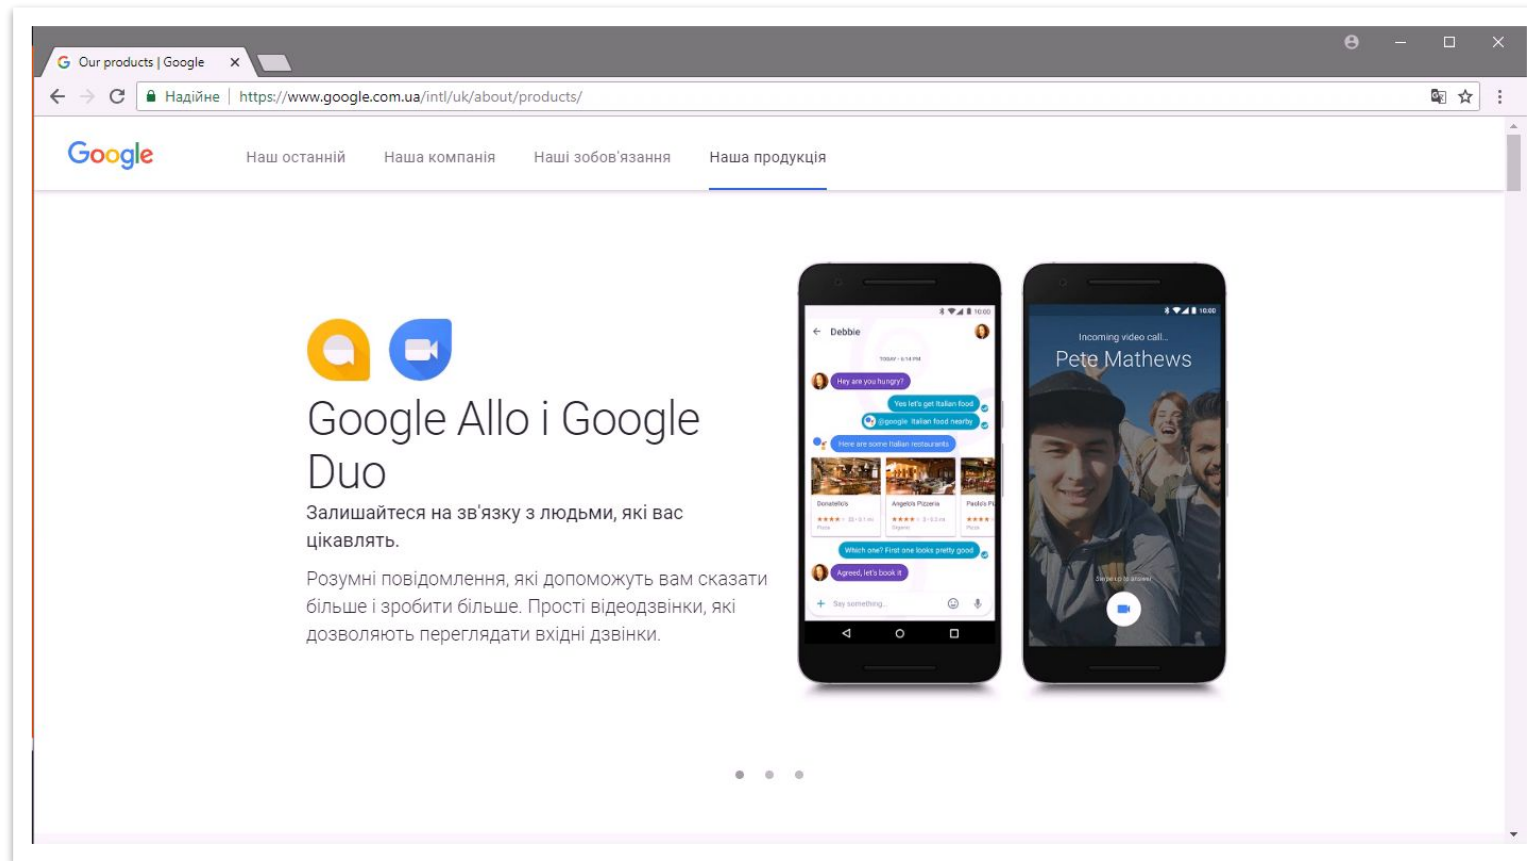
Our products | Google

Надійне https://www.google.com.ua/intl/uk/about/products/

Google

Наш останній Наша компанія Наші зобов'язання Наша продукція

Google Allo і Google Duo

Залишайтеся на зв'язку з людьми, які вас цікавлять.

Розумні повідомлення, які допоможуть вам сказати більше і зробити більше. Прості відеодзвінки, які дозволяють переглядати вхідні дзвінки.

Debbie

TODAY • 6:14 PM

Hey are you hungry?

Yes let's get Italian food

@google Italian food nearby

Here are some Italian restaurants

Donatello's

Angelo's Pizzeria

Paolo's Pi

Which one? First one looks pretty good

Agreed, let's book it

Say something...

Incoming video call...

Pete Mathews

Swipe up to answer